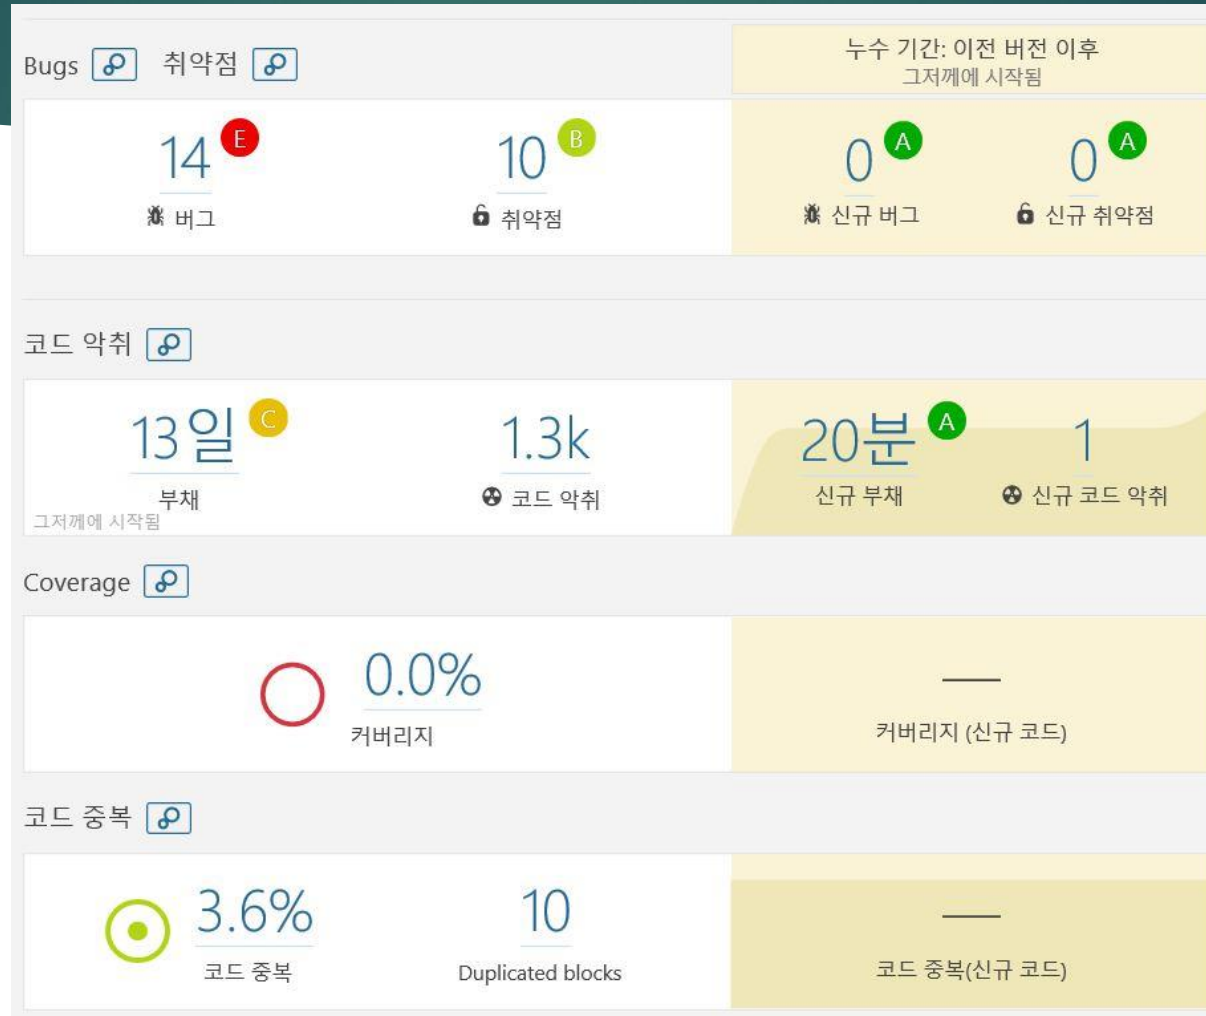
Bugs 취약점

누수 기간: 이전 버전 이후
그저께에 시작됨

14 E
버그

10 B
취약점

0 A
신규 버그

0 A
신규 취약점

코드 악취

13일 C
부채
그저께에 시작됨

1.3k
코드 악취

20분 A
신규 부채

1
신규 코드 악취

Coverage

0.0%
커버리지

—
커버리지 (신규 코드)

코드 중복

3.6%
코드 중복

10
Duplicated blocks

—
코드 중복(신규 코드)